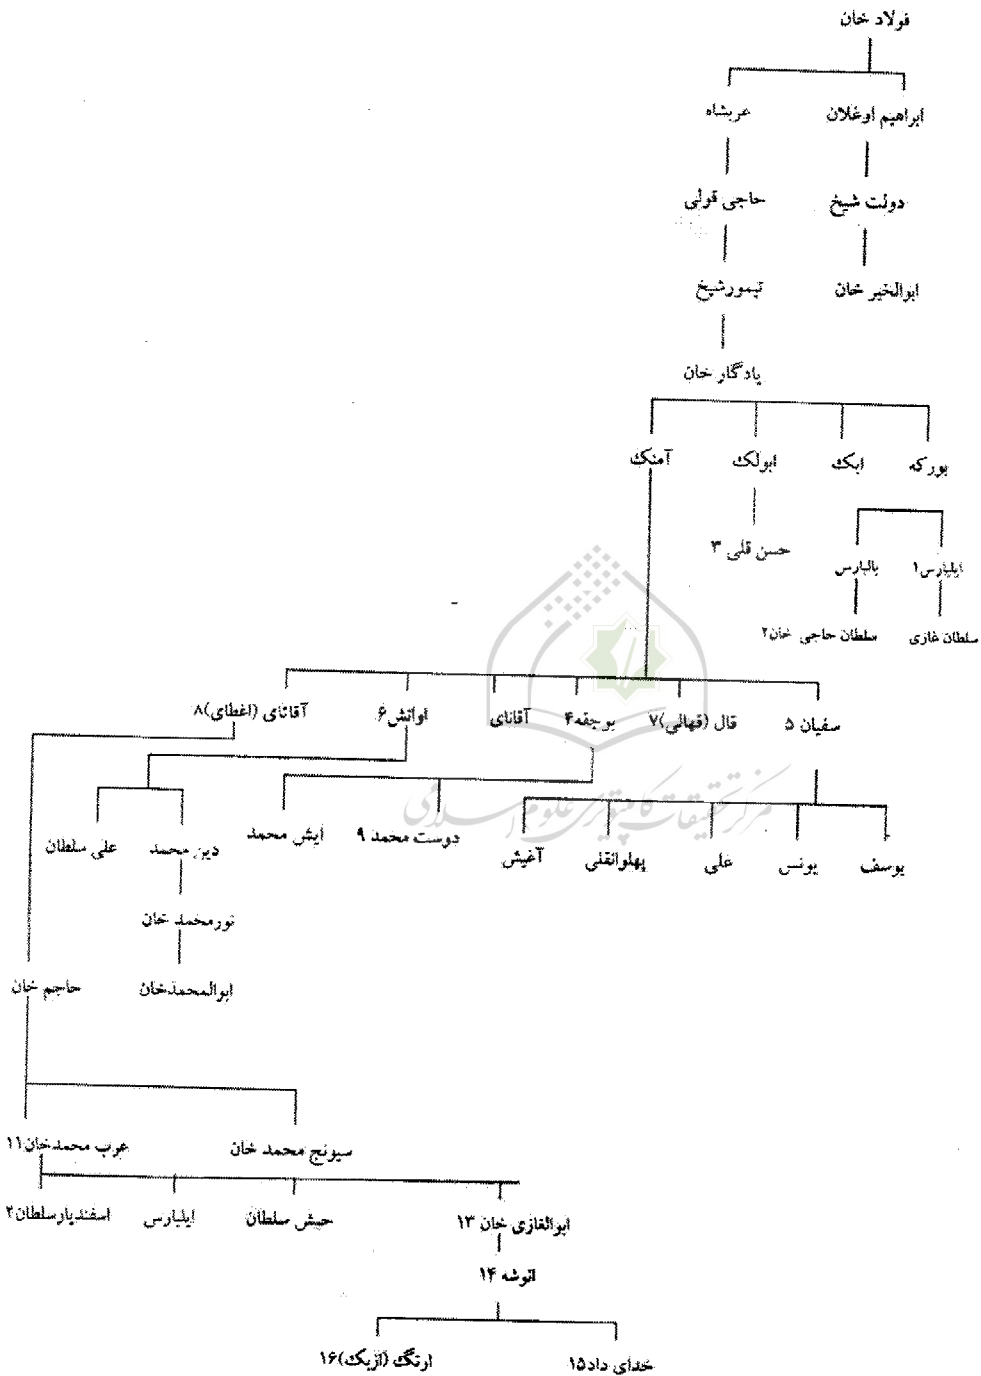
فولاد خان

ابراهیم اوغلان
دولت شیخ
ابوالخیر خان

عربشاه
حاجی قولی
تیمورشیخ
یادگار خان

بورکه
ابک
ابولک
آمنک

حسن قلی ۳

ایلبارس۱
بالبارس
سلطان غازی
سلطان حاجی خان۲

سفیان ۵
قال (قهالی)۷
بوجقه۴
آقاتای
اواتش۶
آقاتای (اغطای)۸

یوسف
یونس
علی
پهلوانقلی
آغیش

دوست محمد ۹
ایش محمد

دین محمد
علی سلطان
نورمحمد خان
ابوالمحمدخان

حاجم خان

سیونج محمد خان
عرب محمدخان ۱۱

ابوالغازی خان ۱۳
حبش سلطان
ایلبارس
اسفندیارسلطان۲

انوشه ۱۴

خدای داد۱۵
ارنگ (ازبک)۱۶

مرکز تحقیقات کامپیوتری علوم اسلامی